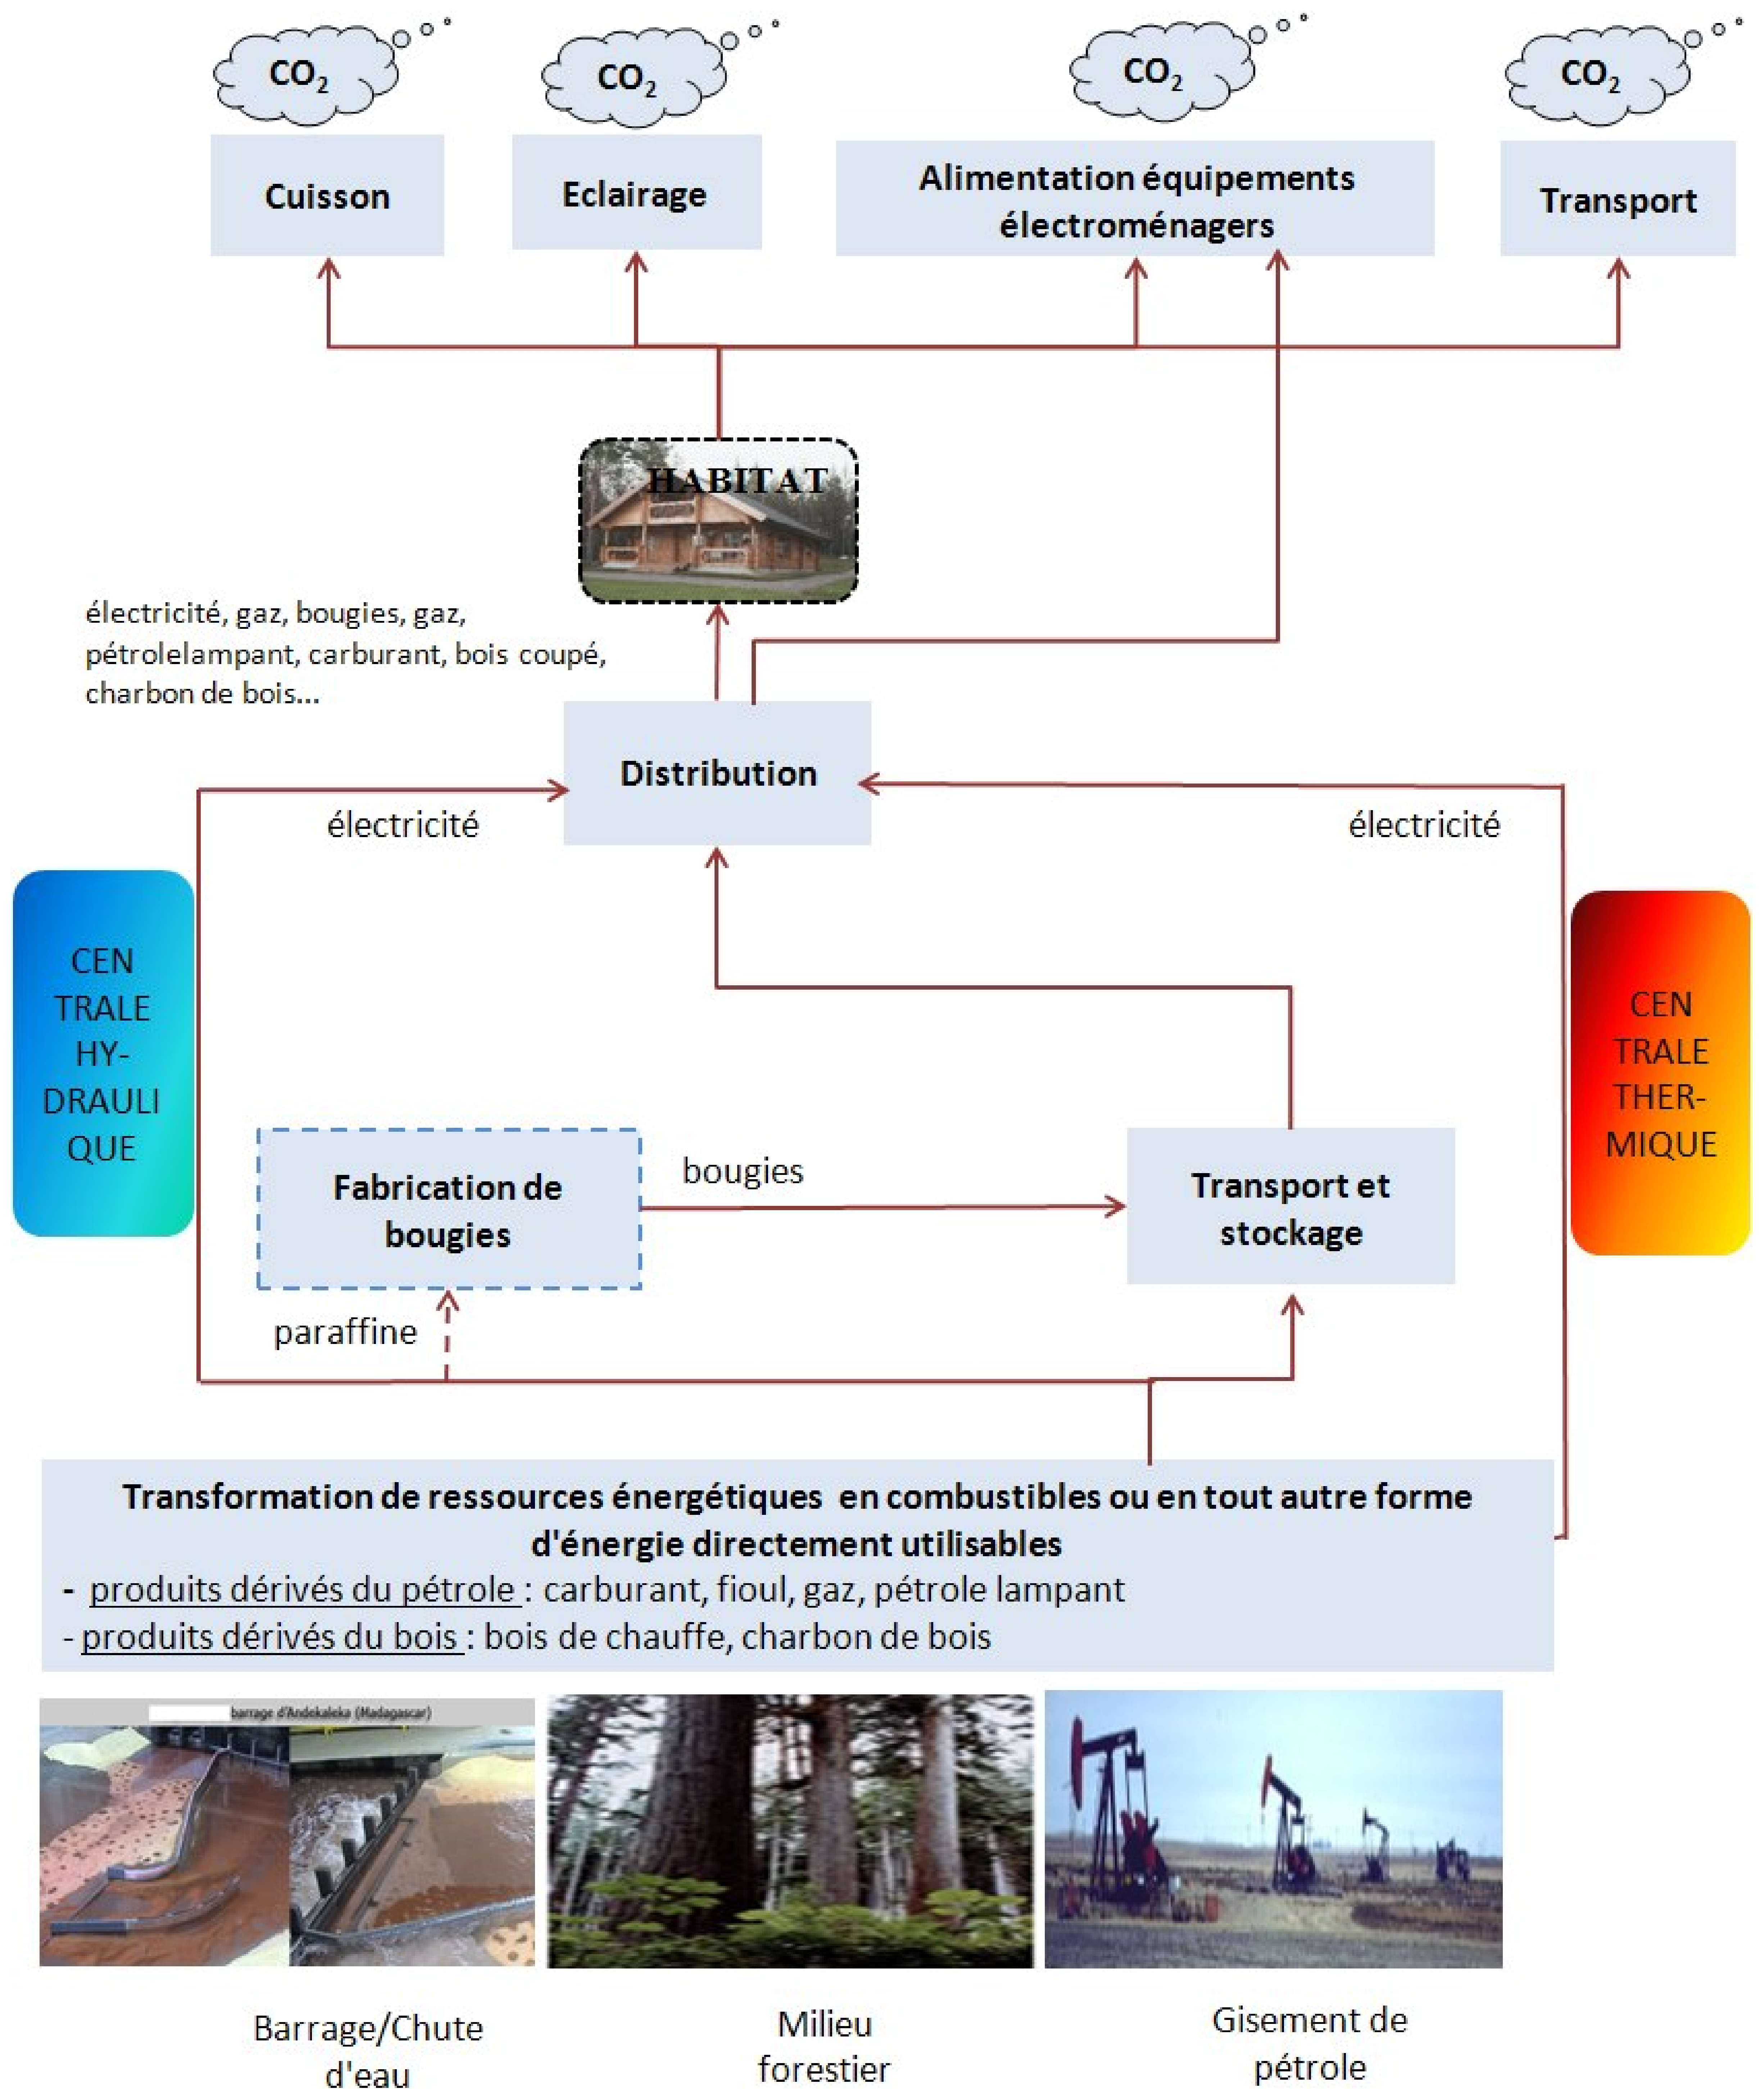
$CO_2$ $CO_2$ $CO_2$ $CO_2$

Cuisson

Eclairage

Alimentation équipements électroménagers

Transport

HABITAT

électricité, gaz, bougies, gaz, pétrolelampant, carburant, bois coupé, charbon de bois...

Distribution

électricité

électricité

CEN TRALE HY- DRAULI QUE

CEN TRALE THER- MIQUE

Fabrication de bougies

bougies

Transport et stockage

paraffine

Transformation de ressources énergétiques en combustibles ou en tout autre forme d'énergie directement utilisables

- produits dérivés du pétrole : carburant, fioul, gaz, pétrole lampant
- produits dérivés du bois : bois de chauffe, charbon de bois

barrage d'Andekaleka (Madagascar)

Barrage/Chute d'eau

Milieu forestier

Gisement de pétrole